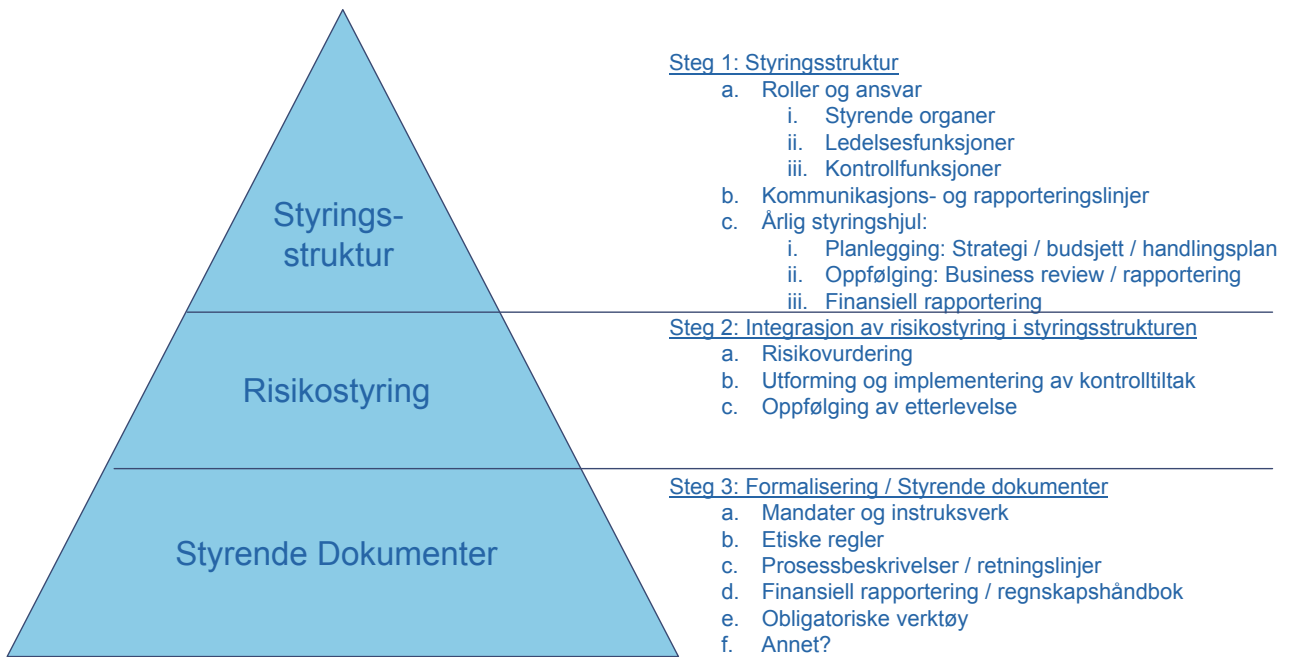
Styrings-
struktur

Risikostyring

Styrende Dokumenter

Steg 1: Styringsstruktur
a. Roller og ansvar
i. Styrende organer
ii. Ledelsesfunksjoner
iii. Kontrollfunksjoner
b. Kommunikasjons- og rapporteringslinjer
c. Årlig styringshjul:
i. Planlegging: Strategi / budsjett / handlingsplan
ii. Oppfølging: Business review / rapportering
iii. Finansiell rapportering

Steg 2: Integrasjon av risikostyring i styringsstrukturen
a. Risikovurdering
b. Utforming og implementering av kontrolltiltak
c. Oppfølging av etterlevelse

Steg 3: Formalisering / Styrende dokumenter
a. Mandater og instruksverk
b. Etiske regler
c. Prosessbeskrivelser / retningslinjer
d. Finansiell rapportering / regnskapshåndbok
e. Obligatoriske verktøy
f. Annet?